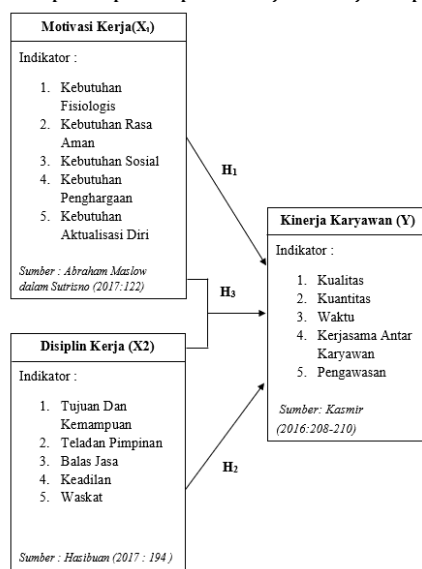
Motivasi Kerja($X_1$)

Indikator :

1. Kebutuhan Fisiologis
2. Kebutuhan Rasa Aman
3. Kebutuhan Sosial
4. Kebutuhan Penghargaan
5. Kebutuhan Aktualisasi Diri

Sumber : Abraham Maslow dalam Sutrisno (2017:122)

$H_1$

$H_3$

$H_2$

Kinerja Karyawan (Y)

Indikator :

1. Kualitas
2. Kuantitas
3. Waktu
4. Kerjasama Antar Karyawan
5. Pengawasan

Sumber: Kasmir (2016:208-210)

Disiplin Kerja (X2)

Indikator :

1. Tujuan Dan Kemampuan
2. Teladan Pimpinan
3. Balas Jasa
4. Keadilan
5. Waskat

Sumber : Hasibuan (2017 : 194 )